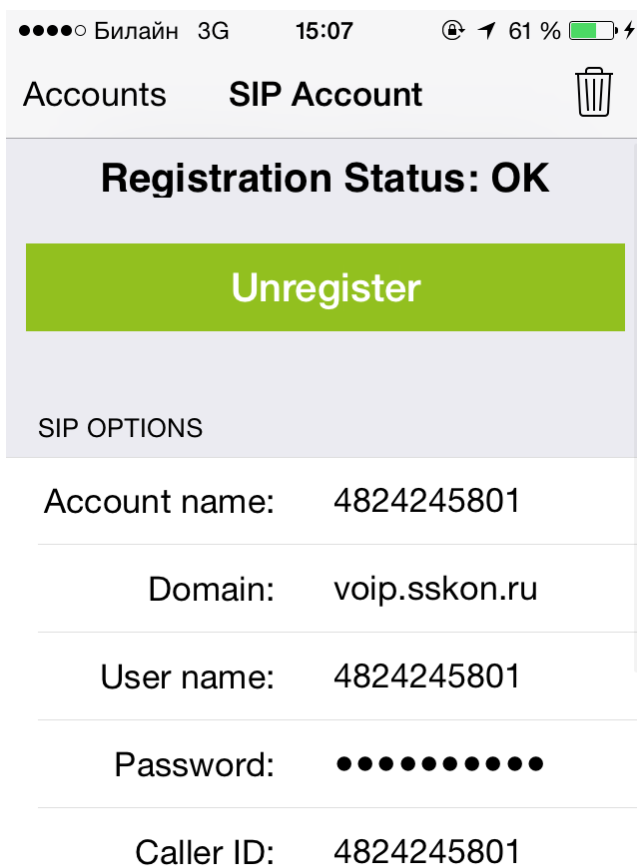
●●●●○ Билайн 3G 15:07 61 %

Accounts SIP Account

Registration Status: OK

Unregister

SIP OPTIONS

Account name: 4824245801

Domain: voip.sskon.ru

User name: 4824245801

Password: ●●●●●●●●●●

Caller ID: 4824245801